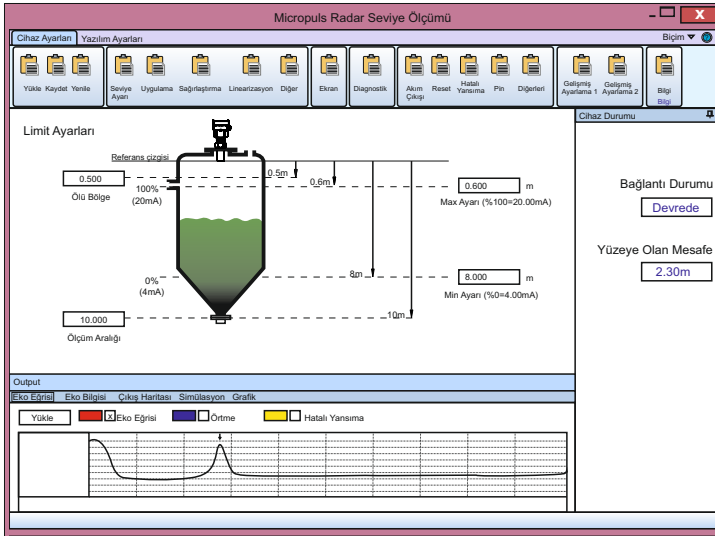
Micropuls Radar Seviye Ölçümü

X

Cihaz Ayarları Yazılım Ayarları

Biçim ▼

Yükle Kaydet Yenile

Seviye Ayarı Uygulama Sağlamlaştırma Linearizasyon Diğer

Ekran

Diagnostik

Akım Çıkışı Reset Hatalı Yansıma Pin Diğerleri

Gelişmiş Ayarlama 1 Gelişmiş Ayarlama 2

Bilgi Bilgi

Cihaz Durumu

Limit Ayarları

Referans çizgisi

0.500

Ölü Bölge

100% (20mA)

0.5m

0.6m

0.600 m

Max Ayarı (%100=20.00mA)

0% (4mA)

8m

8.000 m

Min Ayarı (%0=4.00mA)

10.000

Ölçüm Aralığı

10m

Bağlantı Durumu

Devrede

Yüzeye Olan Mesafe

2.30m

Output

Eko Eğrisi Eko Bilgisi Çıkış Haritası Simülasyon Grafik

Yükle

X Eko Eğrisi

Örtme

Hatalı Yansıma